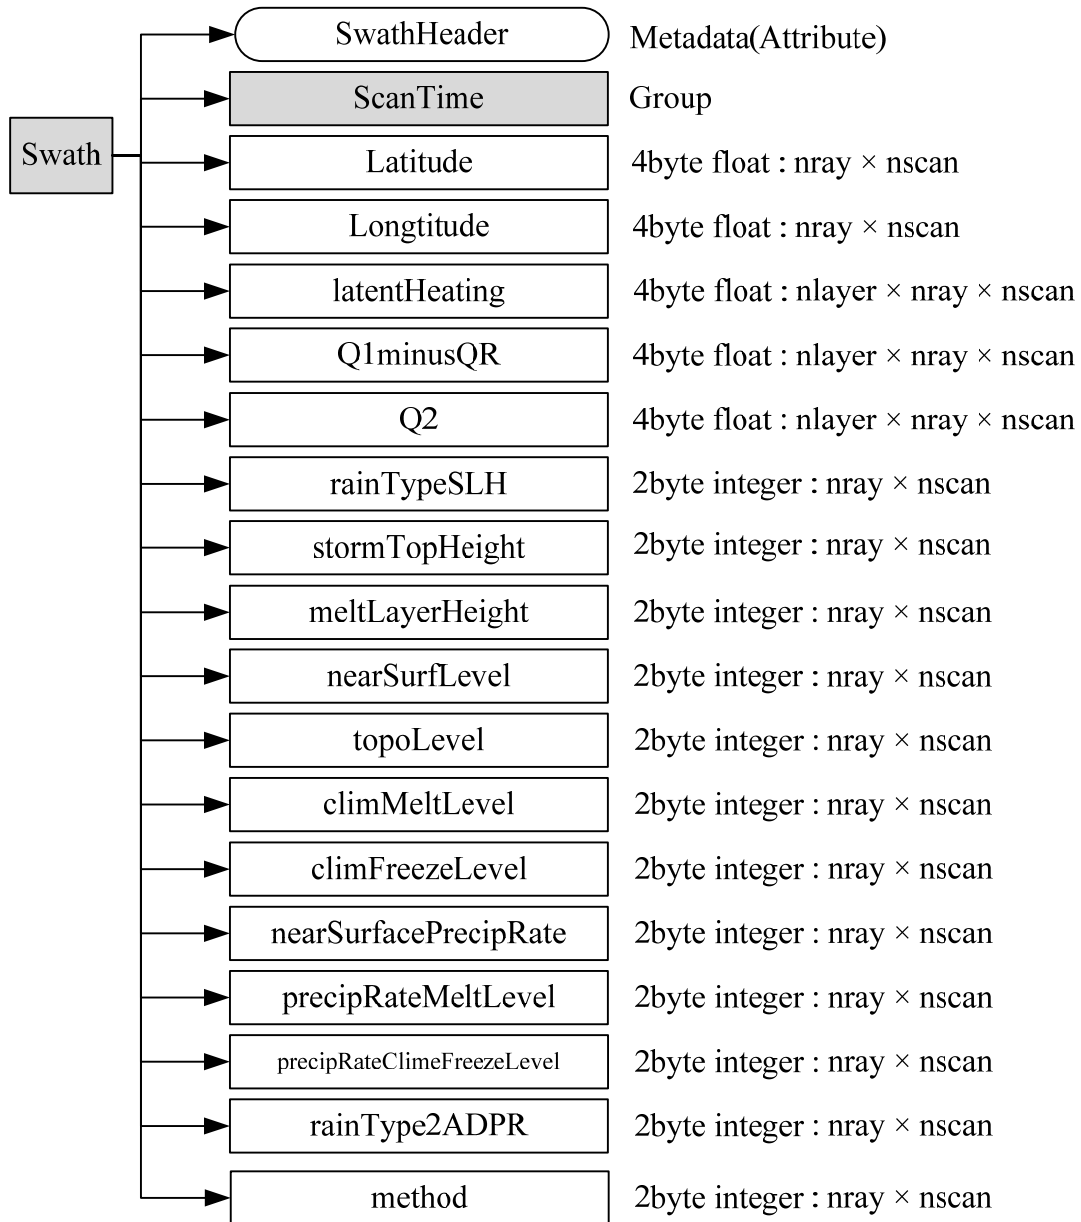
Swath

SwathHeader
Metadata(Attribute)

ScanTime
Group

Latitude
4byte float : nray × nscan

Longtitude
4byte float : nray × nscan

latentHeating
4byte float : nlayer × nray × nscan

Q1minusQR
4byte float : nlayer × nray × nscan

Q2
4byte float : nlayer × nray × nscan

rainTypeSLH
2byte integer : nray × nscan

stormTopHeight
2byte integer : nray × nscan

meltLayerHeight
2byte integer : nray × nscan

nearSurfLevel
2byte integer : nray × nscan

topoLevel
2byte integer : nray × nscan

climMeltLevel
2byte integer : nray × nscan

climFreezeLevel
2byte integer : nray × nscan

nearSurfacePrecipRate
2byte integer : nray × nscan

precipRateMeltLevel
2byte integer : nray × nscan

precipRateClimeFreezeLevel
2byte integer : nray × nscan

rainType2ADPR
2byte integer : nray × nscan

method
2byte integer : nray × nscan